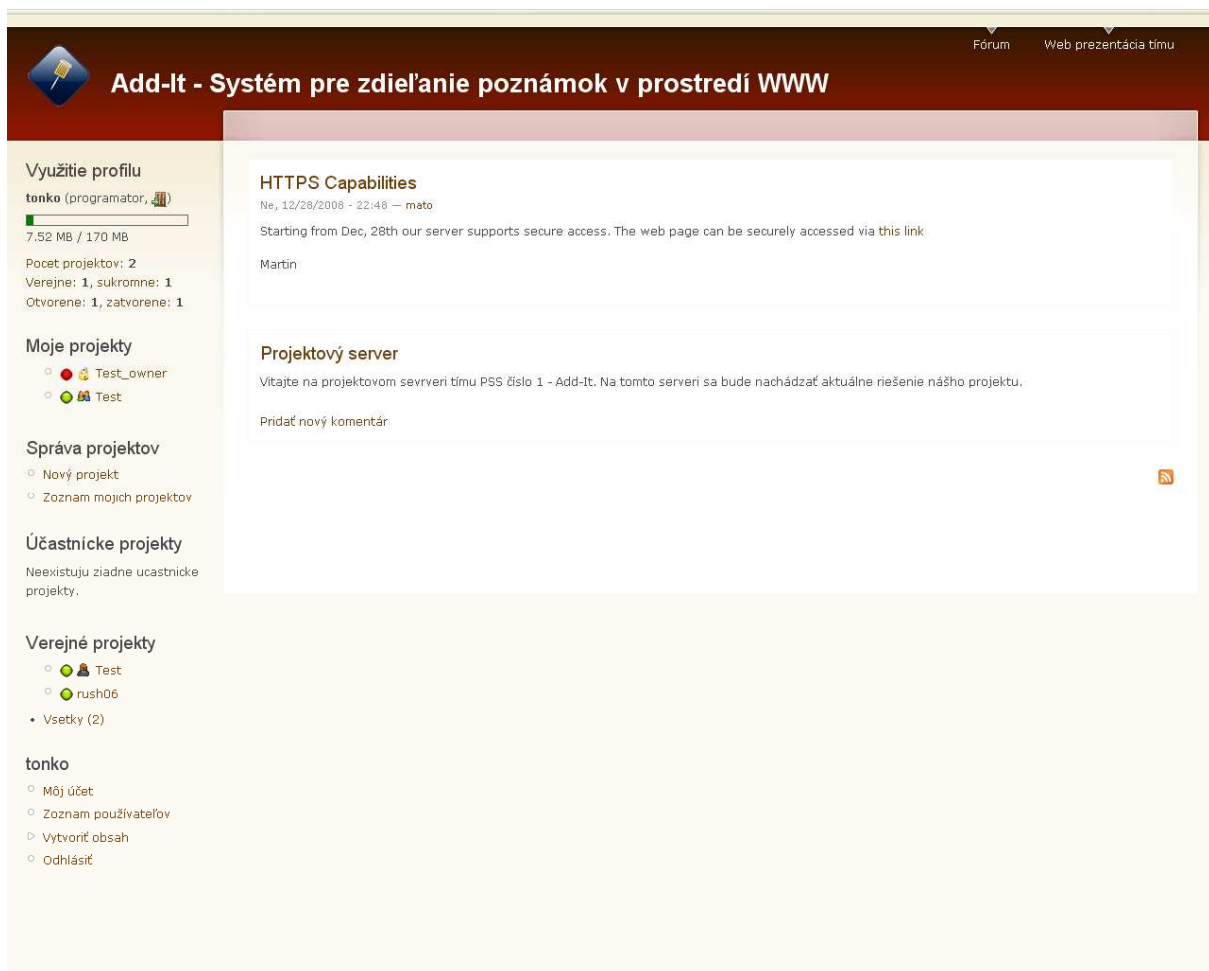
Fórum Web prezentácia tímu

Add-It - Systém pre zdieľanie poznámok v prostredí WWW

Využitie profilu

tonko (programator, )

7.52 MB / 170 MB

Pocet projektov: 2
Verejne: 1, sukromne: 1
Otvorene: 1, zatvorene: 1

Moje projekty

Test_owner
Test

Správa projektov

Nový projekt
Zoznam mojich projektov

Účastnícke projekty

Neexistuju ziadne ucastnicke projekty.

Verejné projekty

Test
rush06
Vsetky (2)

tonko

Môj účet
Zoznam používateľov
Vytvoriť obsah
Odhlásiť

HTTPS Capabilities

Ne, 12/28/2008 - 22:48 — mato

Starting from Dec, 28th our server supports secure access. The web page can be securely accessed via this link

Martin

Projektový server

Vitajte na projektovom sevrveri tímu PSS číslo 1 - Add-It. Na tomto serveri sa bude nachádzať aktuálne riešenie nášho projektu.

Pridať nový komentár